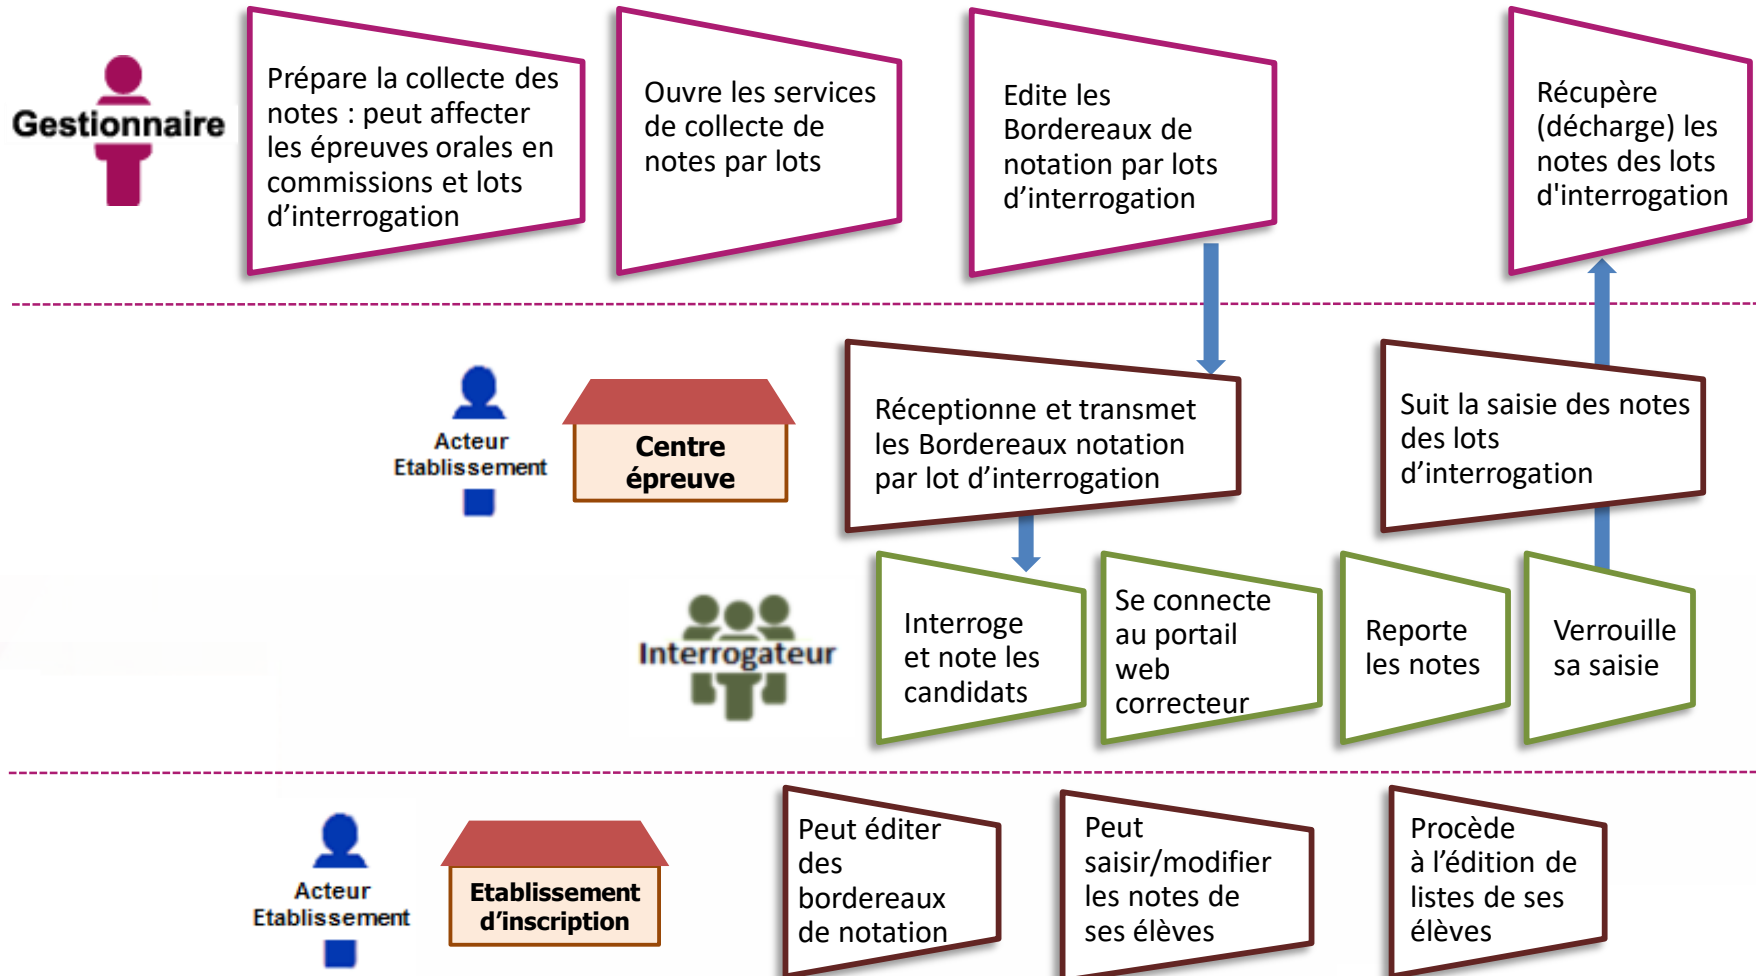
Gestionnaire

Prépare la collecte des notes : peut affecter les épreuves orales en commissions et lots d’interrogation

Ouvre les services de collecte de notes par lots

Edite les Bordereaux de notation par lots d’interrogation

Récupère (décharge) les notes des lots d'interrogation

Acteur Etablissement

Centre épreuve

Réceptionne et transmet les Bordereaux notation par lot d’interrogation

Suit la saisie des notes des lots d’interrogation

Interrogateur

Interroge et note les candidats

Se connecte au portail web correcteur

Reporte les notes

Verrouille sa saisie

Acteur Etablissement

Etablissement d’inscription

Peut éditer des bordereaux de notation

Peut saisir/modifier les notes de ses élèves

Procède à l’édition de listes de ses élèves